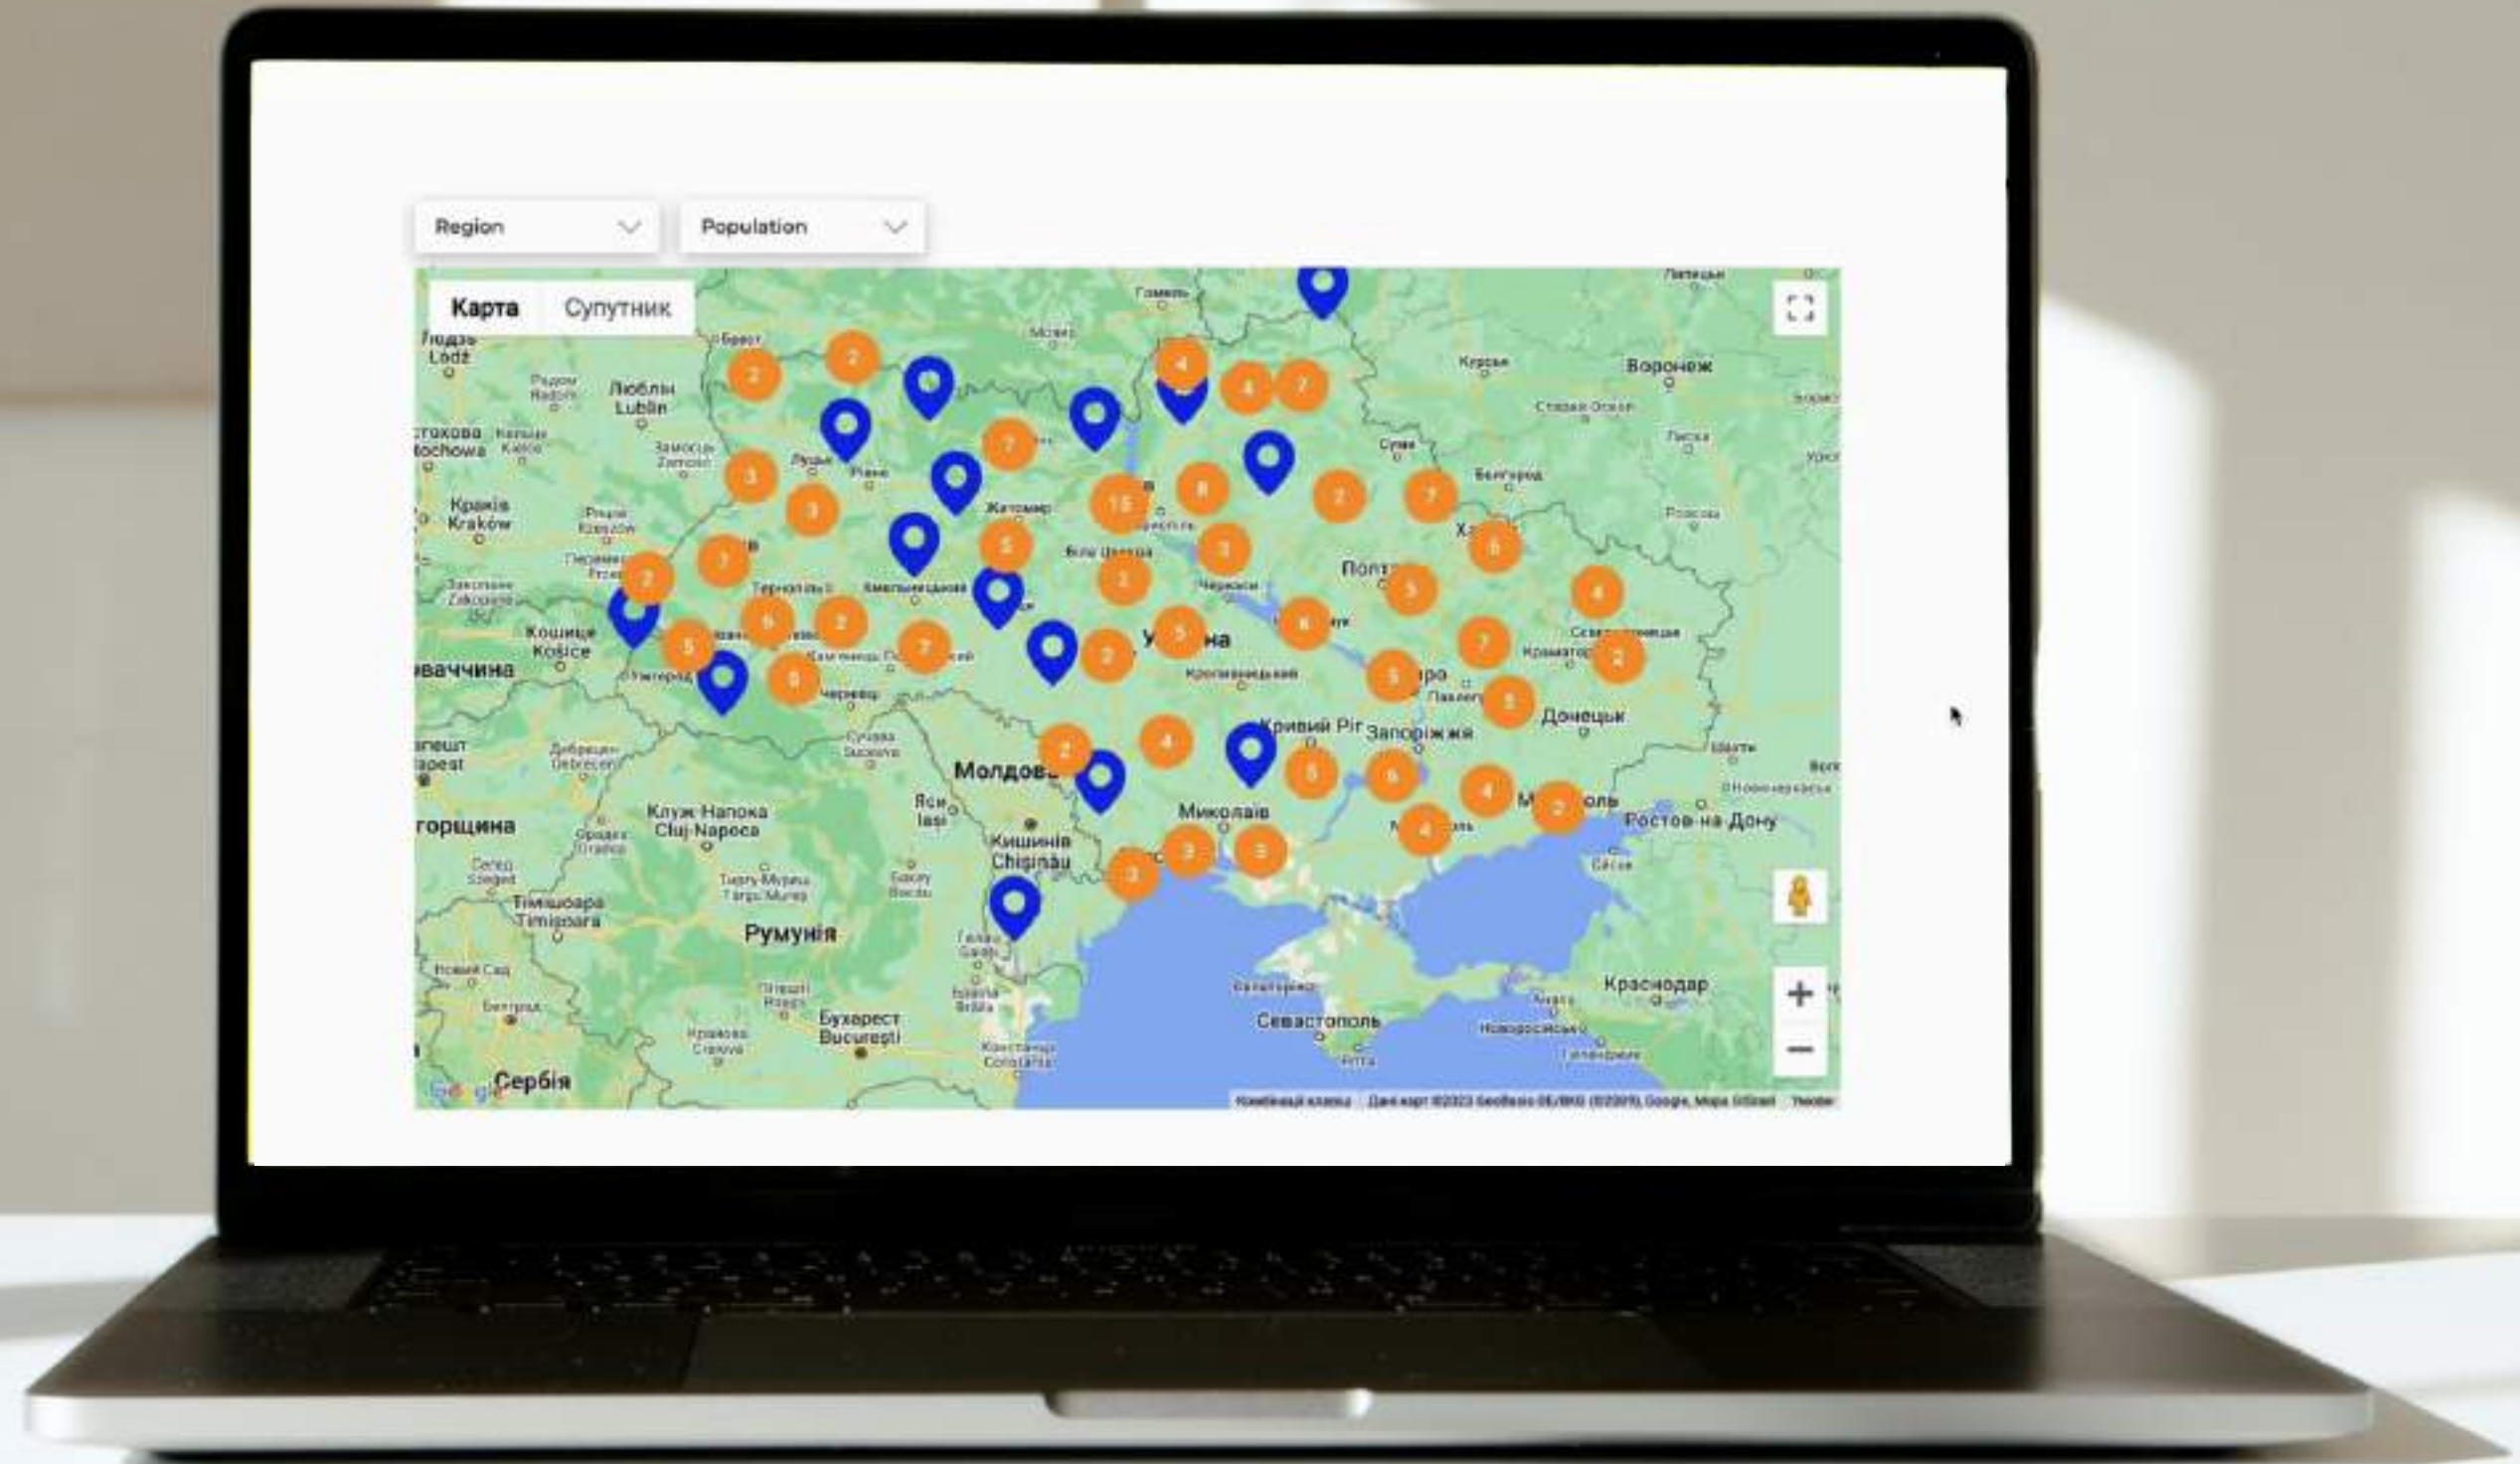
Region

Population

Карта

Супутник

Łódź

Люблін Lublin

Краків Kraków

Кошице Košice

Воронеж

Житомир

Біла Церква

Полтава

Україна

Кривий Ріг

Запоріжжя

Донецьк

Молдова

Миколаїв

Кишинів Chișinău

Ясси Iasi

Клуж-Напока Cluj-Napoca

Тімішоара Timișoara

Румунія

Бухарест București

Сербія

Ростов-на-Дону

Краснодар

Севастополь

2 2 4 4 7 7 3 3 15 8 2 7 7 2 3 5 3 6 2 5 2 5 6 2 7 5 6 7 5 2 4 5 2 4 8 5 6 4 2 4 3 3 3

Комбінації клавіш

Дані карт ©2023 GeoBasis-DE/BKG (©2009), Google, Mapa GISrael

Умови